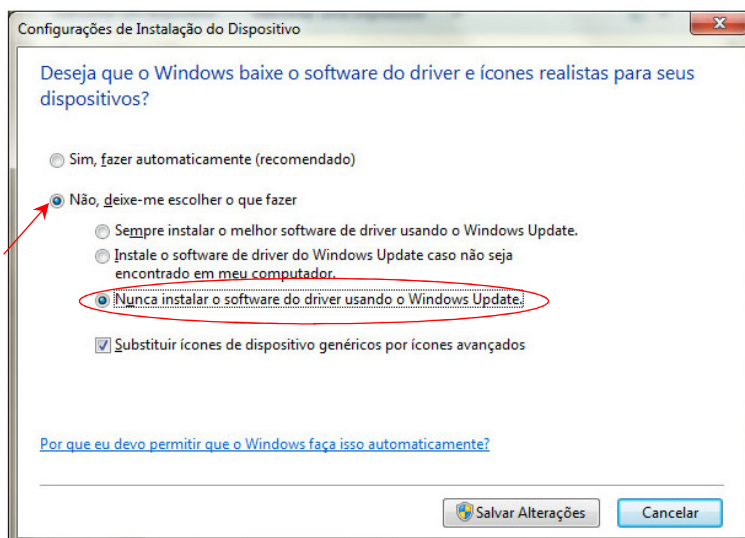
Configurações de Instalação do Dispositivo

Deseja que o Windows baixe o software do driver e ícones realistas para seus dispositivos?

Sim, fazer automaticamente (recomendado)

Não, deixe-me escolher o que fazer

Sempre instalar o melhor software de driver usando o Windows Update.

Instale o software de driver do Windows Update caso não seja encontrado em meu computador.

Nunca instalar o software do driver usando o Windows Update.

Substituir ícones de dispositivo genéricos por ícones avançados

Por que eu devo permitir que o Windows faça isso automaticamente?

Salvar Alterações

Cancelar